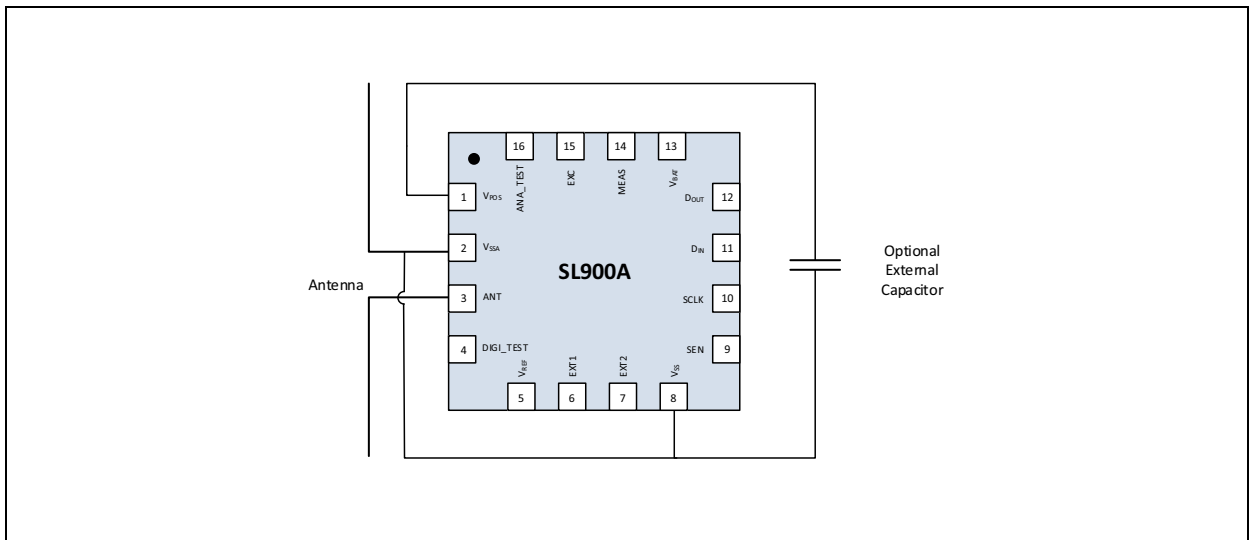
16
ANA_TEST
15
EXC
14
MEAS
13
$V_{BAT}$
1
$V_{POS}$
2
$V_{SSA}$
3
ANT
4
DIGI_TEST
12
$D_{OUT}$
11
$D_{IN}$
10
SCLK
9
SEN
SL900A
$V_{REF}$
5
EXT1
6
EXT2
7
$V_{SS}$
8
Antenna
Optional External Capacitor